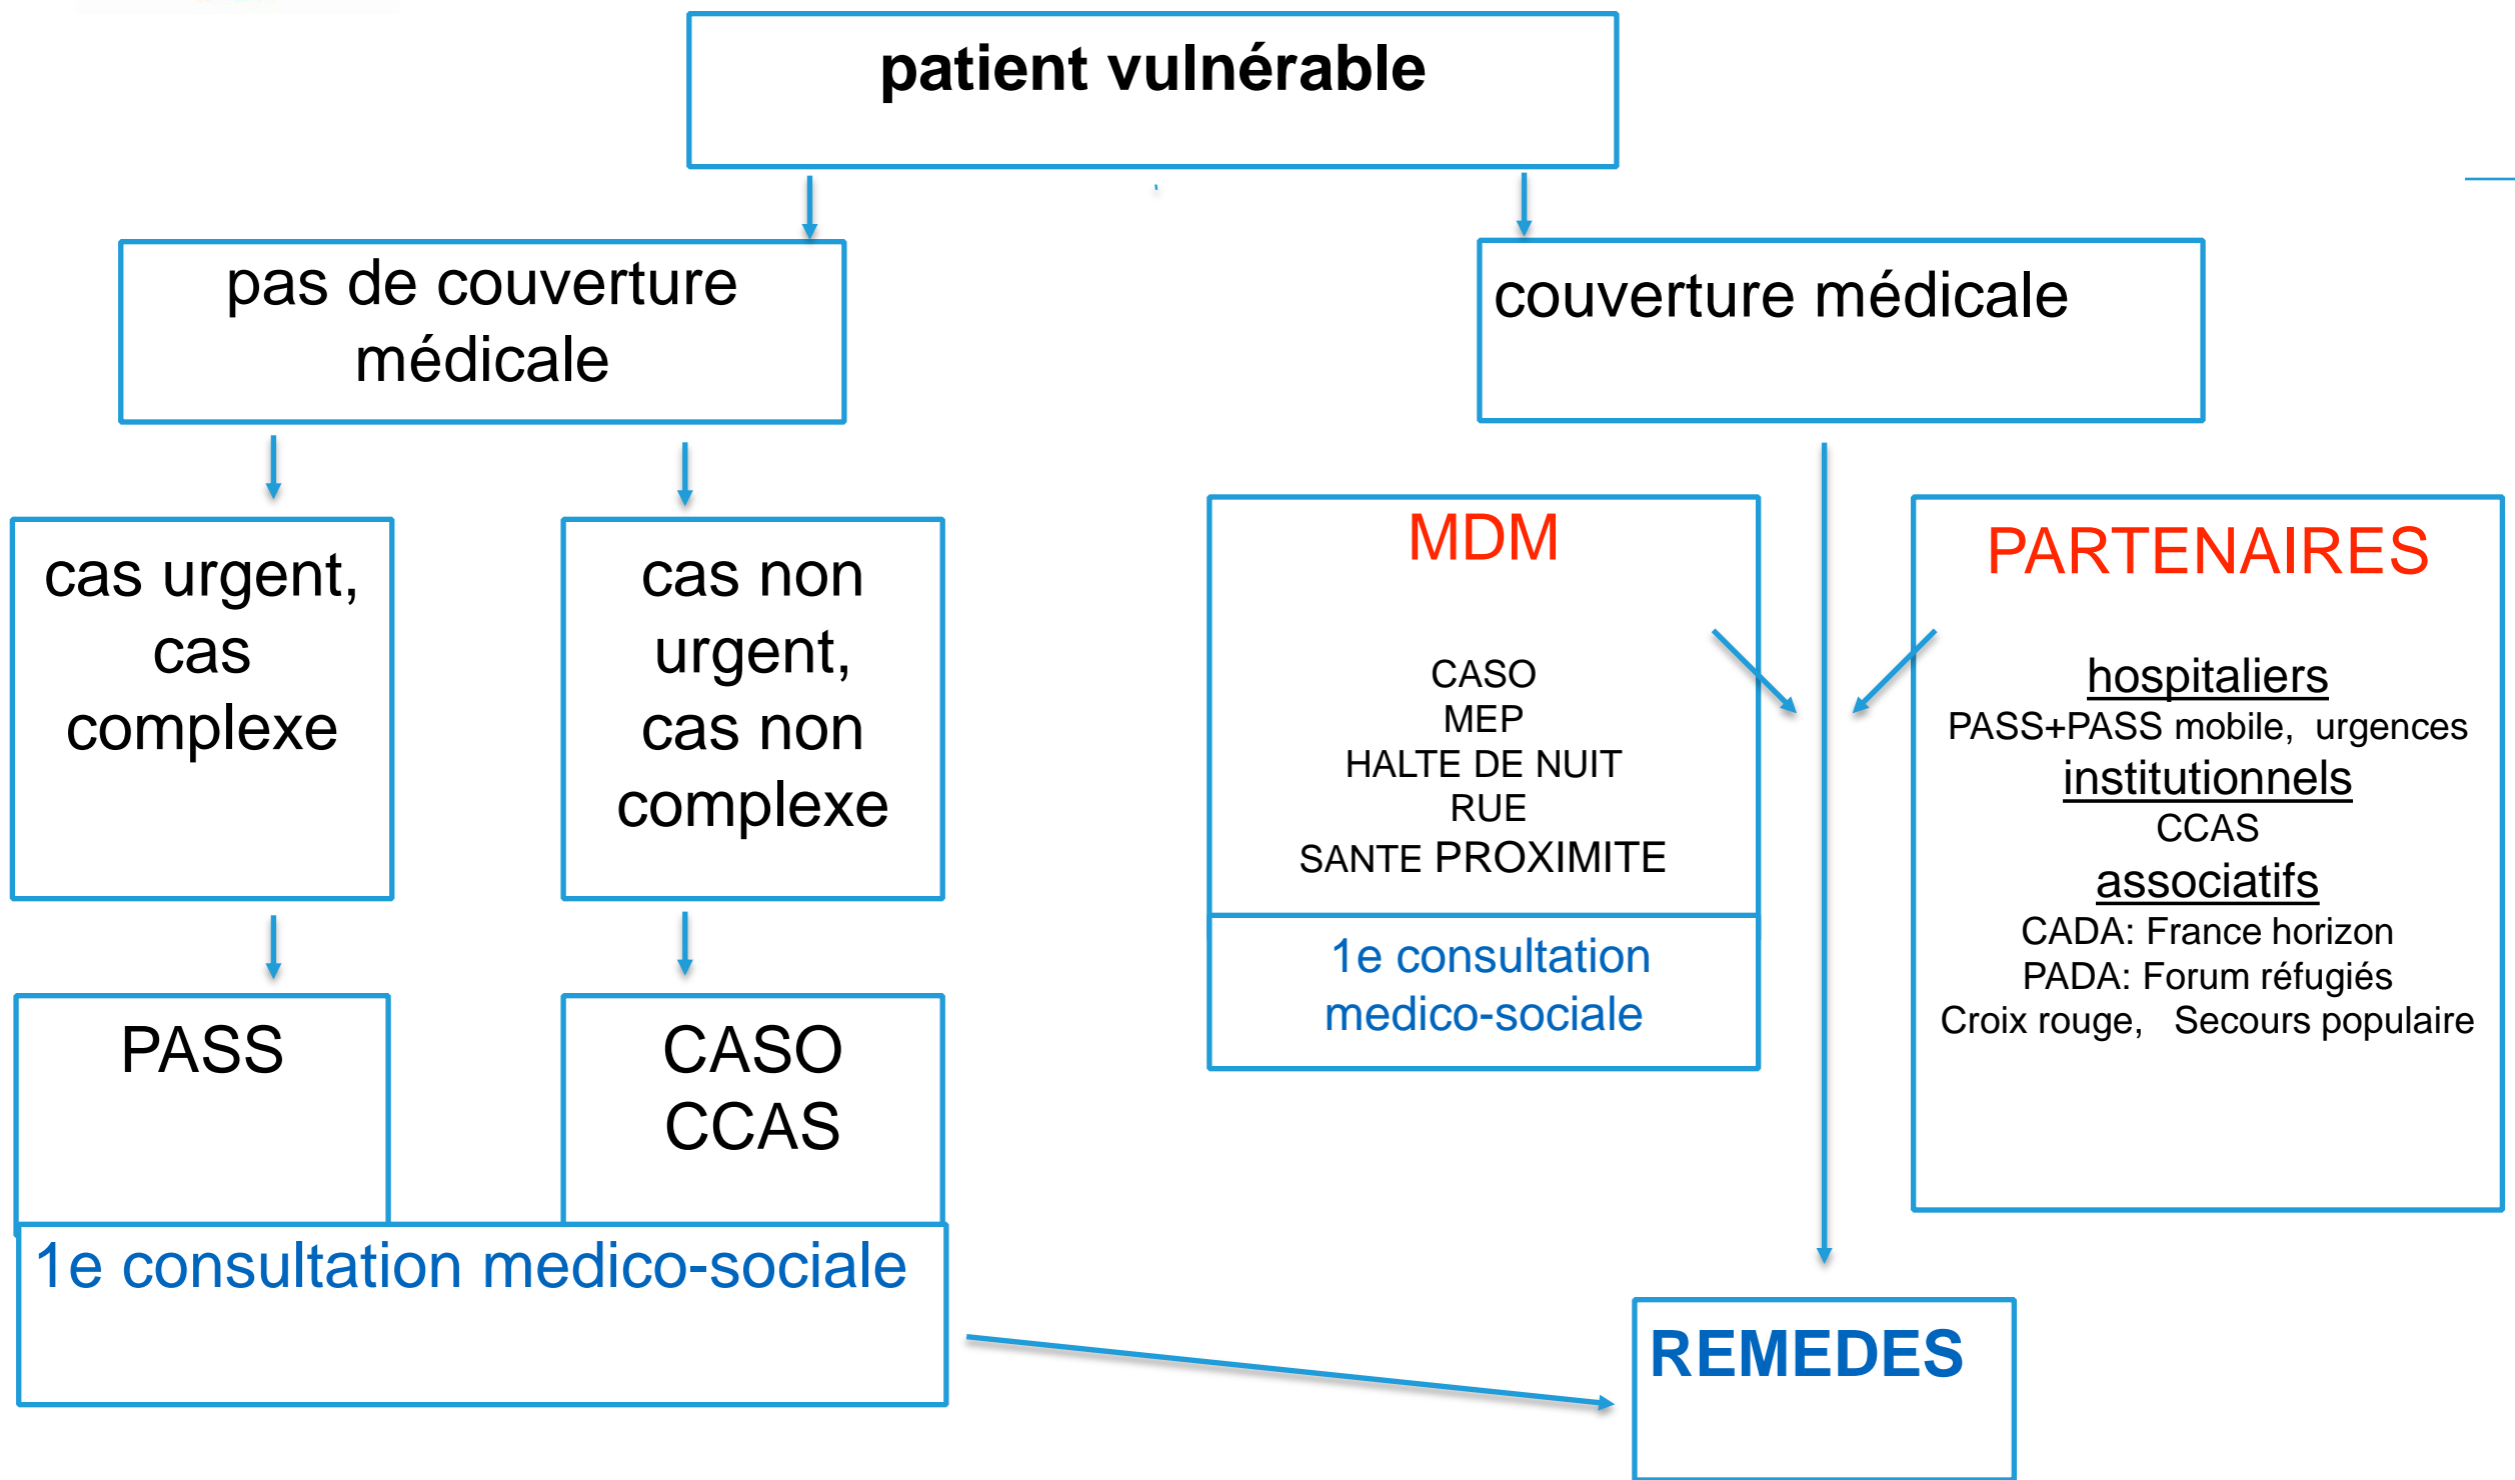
patient vulnérable

pas de couverture médicale

couverture médicale

cas urgent, cas complexe

cas non urgent, cas non complexe

PASS

CASO
CCAS

1e consultation medico-sociale

MDM

CASO
MEP
HALTE DE NUIT
RUE
SANTE PROXIMITE

1e consultation medico-sociale

PARTENAIRES

hospitaliers
PASS+PASS mobile, urgences
institutionnels
CCAS
associatifs
CADA: France horizon
PADA: Forum réfugiés
Croix rouge, Secours populaire

REMEDES